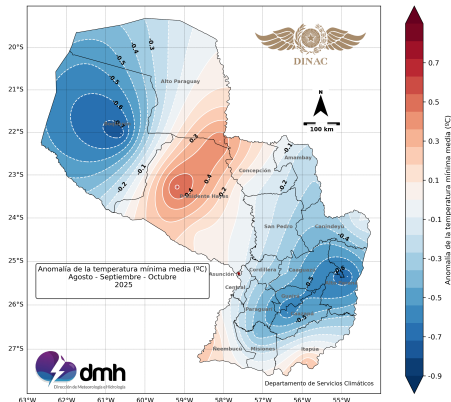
DINAC

Alto Paraguay

N

100 km

Amambay

Concepción

Presidente Hayes

San Pedro

Canindeyú

Asunción

Cordillera

Caaguazú

Alto Paraná

Central

Paraguarí

Guairá

Caazapá

Ñeembucú

Misiones

Itapúa

Anomalía de la temperatura mínima media (ºC)
Agosto - Septiembre - Octubre
2025

dmh
Dirección de Meteorología e Hidrología

Departamento de Servicios Climáticos

-0.3
-0.4
-0.5
-0.6
-0.7
-0.2
-0.1
0.1
0.2
0.3
0.4

20°S
21°S
22°S
23°S
24°S
25°S
26°S
27°S

63°W 62°W 61°W 60°W 59°W 58°W 57°W 56°W 55°W

Anomalía de la temperatura mínima media (ºC)
0.7
0.5
0.3
0.1
-0.1
-0.3
-0.5
-0.7
-0.9